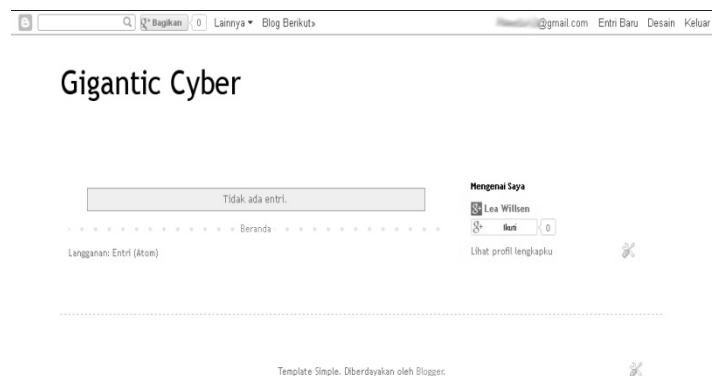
Bagikan 0 Lainnya ▾ Blog Berikut»

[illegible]@gmail.com Entri Baru Desain Keluar

Gigantic Cyber

Tidak ada entri.

Beranda

Langganan: Entri (Atom)

Mengenai Saya

Lea Willsen

Ikuti 0

Lihat profil lengkapku

Template Simple. Diberdayakan oleh Blogger.